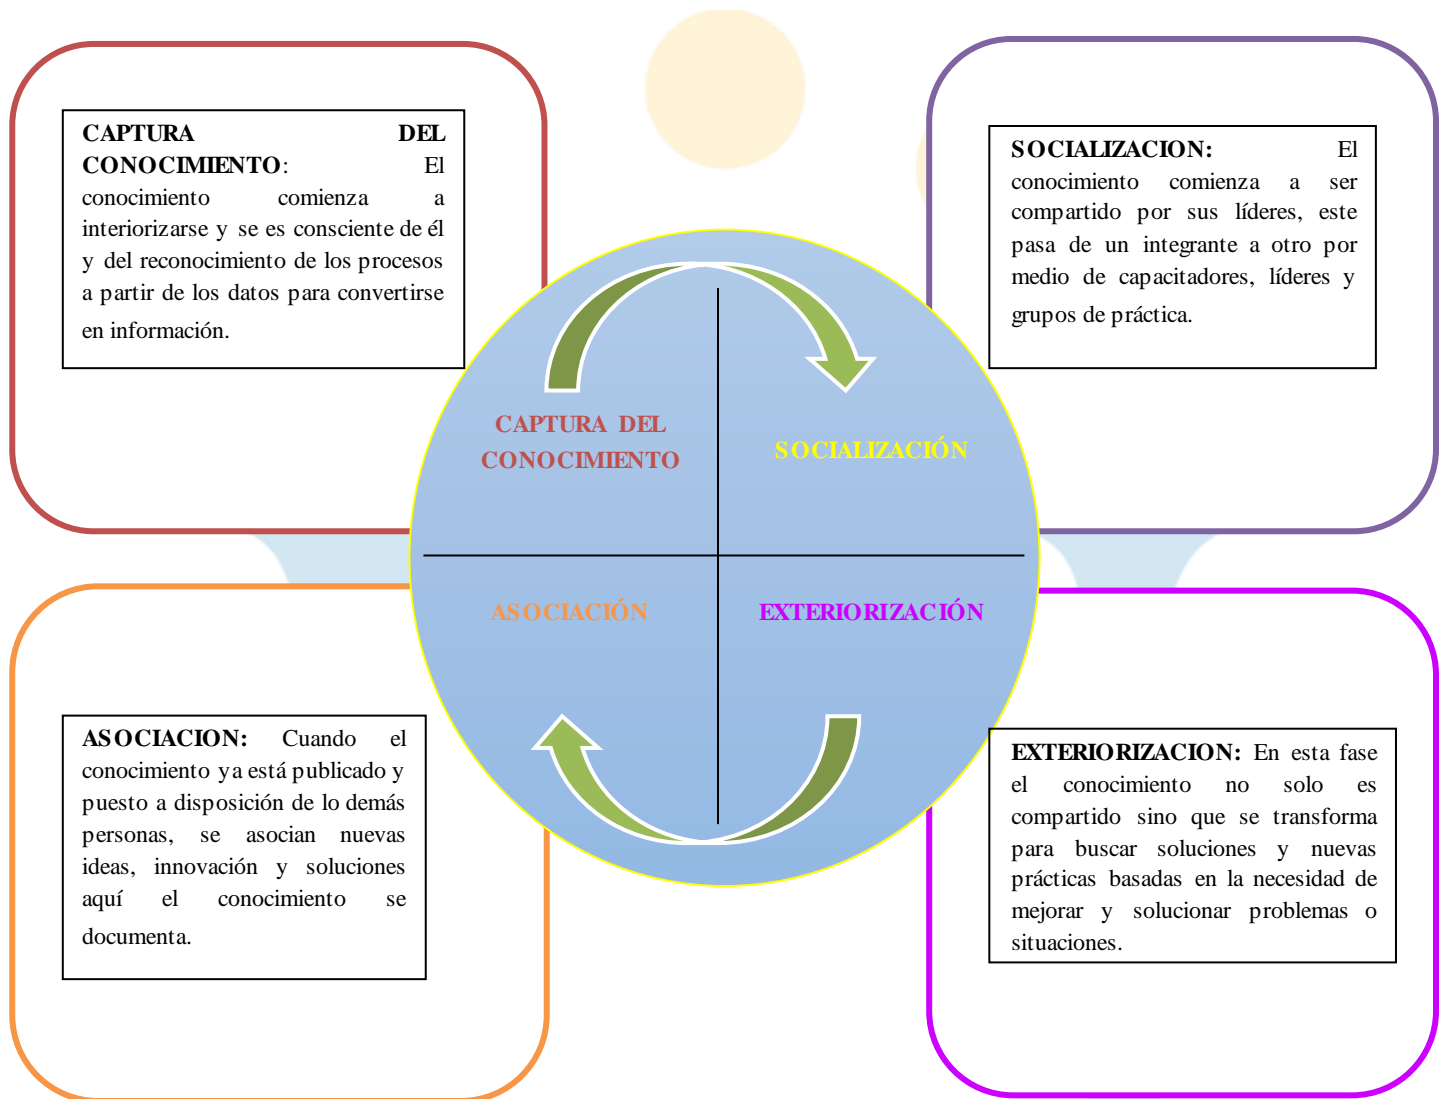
CAPTURA DEL CONOCIMIENTO: El conocimiento comienza a interiorizarse y se es consciente de él y del reconocimiento de los procesos a partir de los datos para convertirse en información.

SOCIALIZACION: El conocimiento comienza a ser compartido por sus líderes, este pasa de un integrante a otro por medio de capacitadores, líderes y grupos de práctica.

CAPTURA DEL CONOCIMIENTO

SOCIALIZACIÓN

ASOCIACIÓN

EXTERIORIZACIÓN

ASOCIACION: Cuando el conocimiento ya está publicado y puesto a disposición de lo demás personas, se asocian nuevas ideas, innovación y soluciones aquí el conocimiento se documenta.

EXTERIORIZACION: En esta fase el conocimiento no solo es compartido sino que se transforma para buscar soluciones y nuevas prácticas basadas en la necesidad de mejorar y solucionar problemas o situaciones.